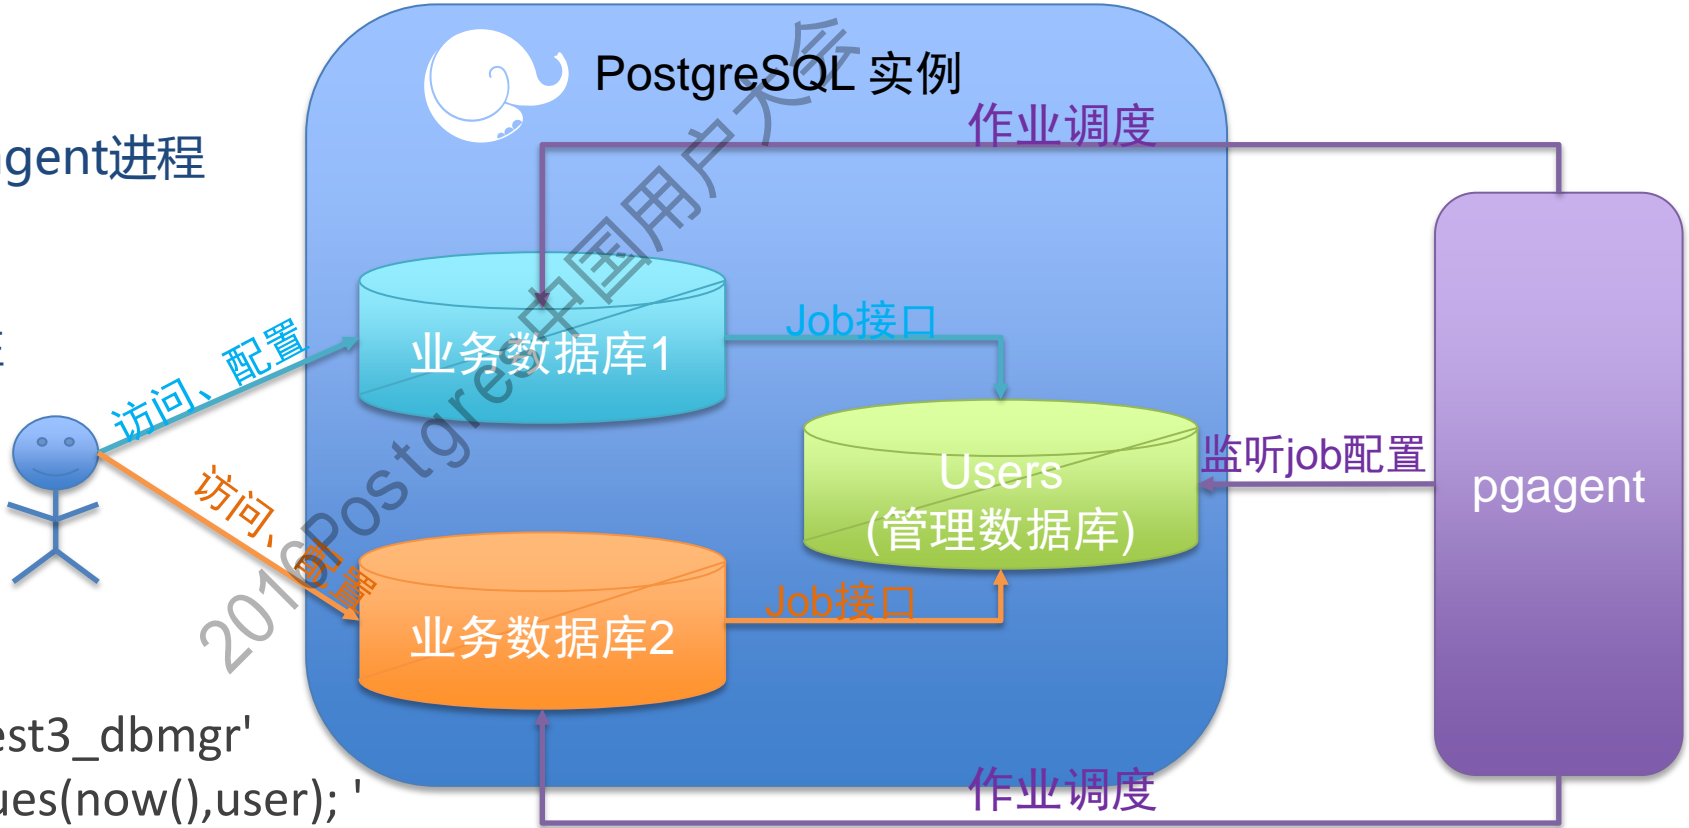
gent进程

PostgreSQL 实例

作业调度

业务数据库1

Job接口

访问、配置

Users
(管理数据库)

监听job配置

pgagent

访问、配置

业务数据库2

Job接口

作业调度

2016Postgres中国用户大会

est3_dbmgr'
ues(now(),user); '